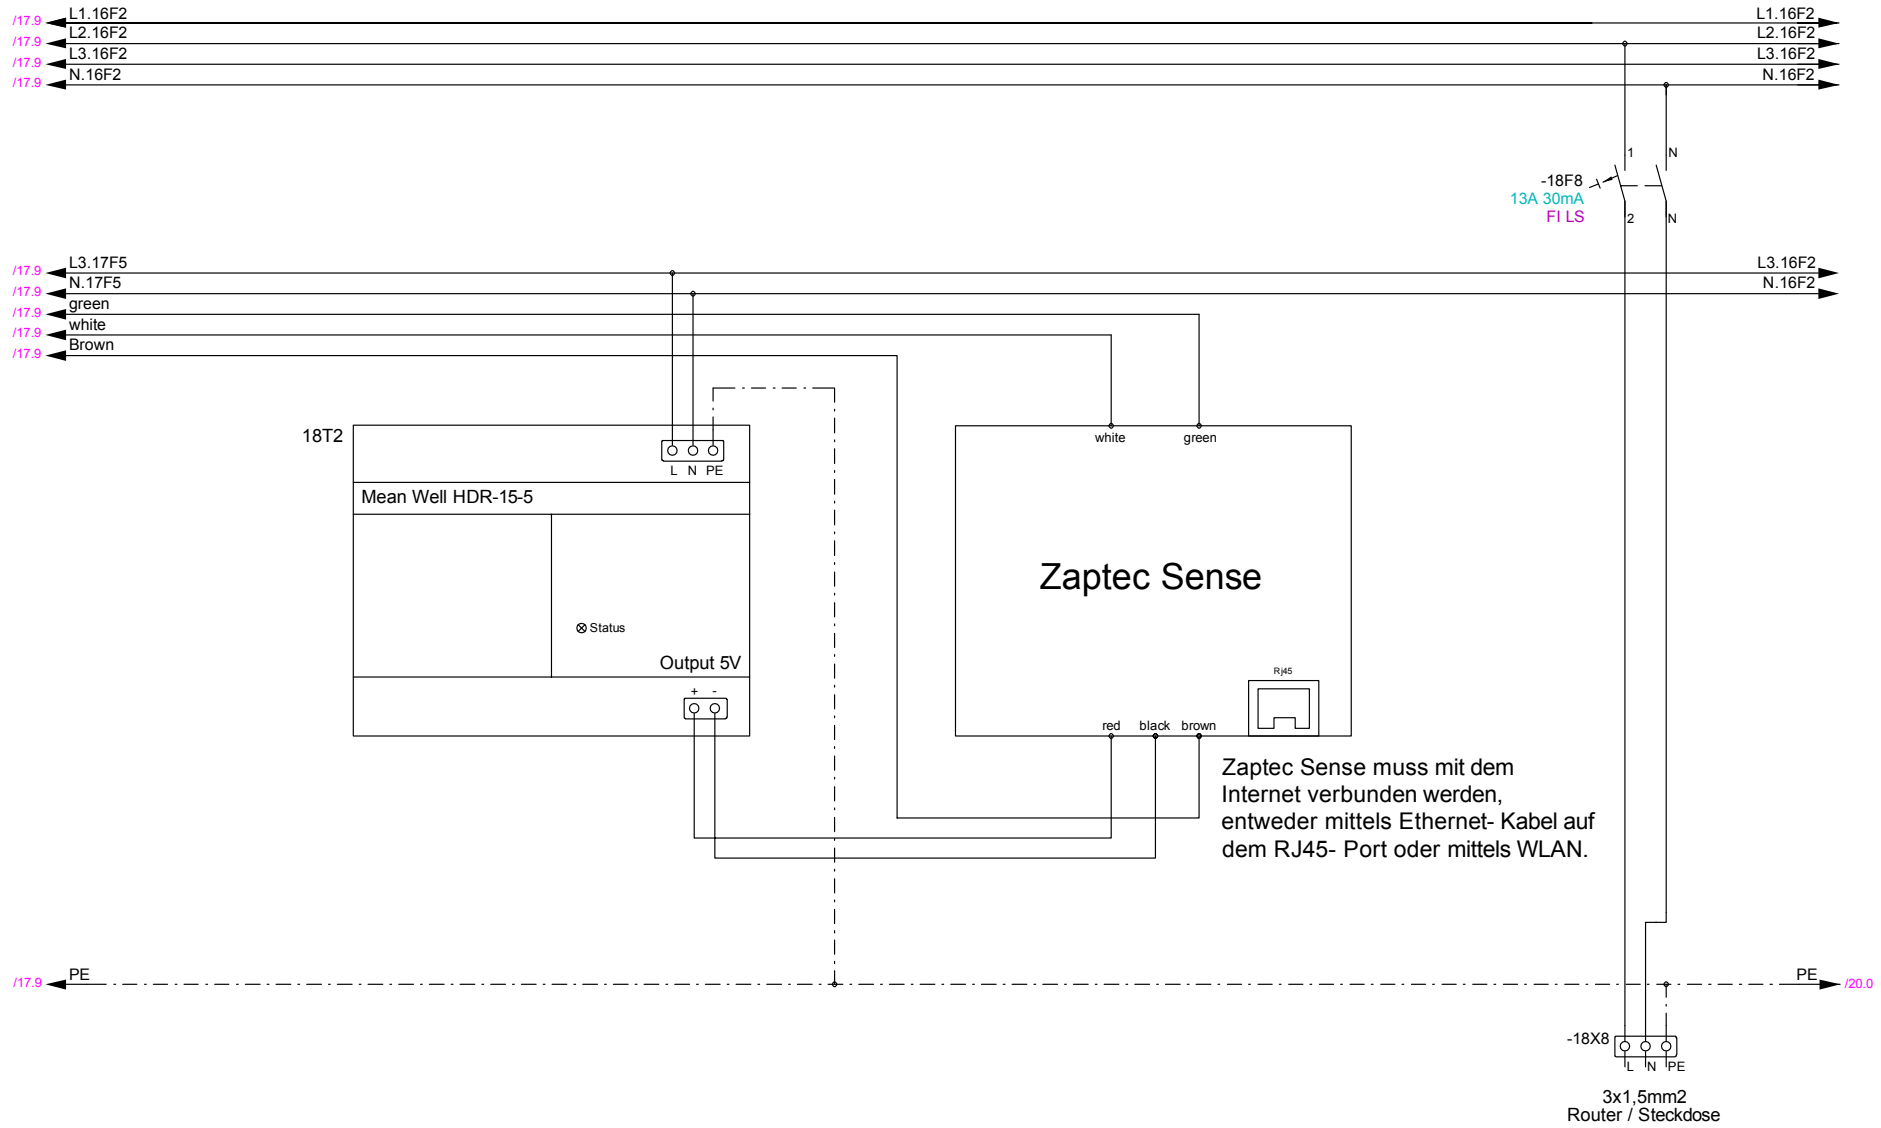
/17.9 L1.16F2
/17.9 L2.16F2
/17.9 L3.16F2
/17.9 N.16F2

L1.16F2
L2.16F2
L3.16F2
N.16F2

1
N
-18F8
13A 30mA
FI LS
2
N

/17.9 L3.17F5
/17.9 N.17F5
/17.9 green
/17.9 white
/17.9 Brown

L3.16F2
N.16F2

18T2
L N PE
Mean Well HDR-15-5
⊗ Status
Output 5V
+ -

white
green
Zaptec Sense
RJ45
red
black
brown

Zaptec Sense muss mit dem Internet verbunden werden, entweder mittels Ethernet- Kabel auf dem RJ45- Port oder mittels WLAN.

/17.9 PE
PE /20.0

-18X8
L N PE
3x1,5mm2
Router / Steckdose